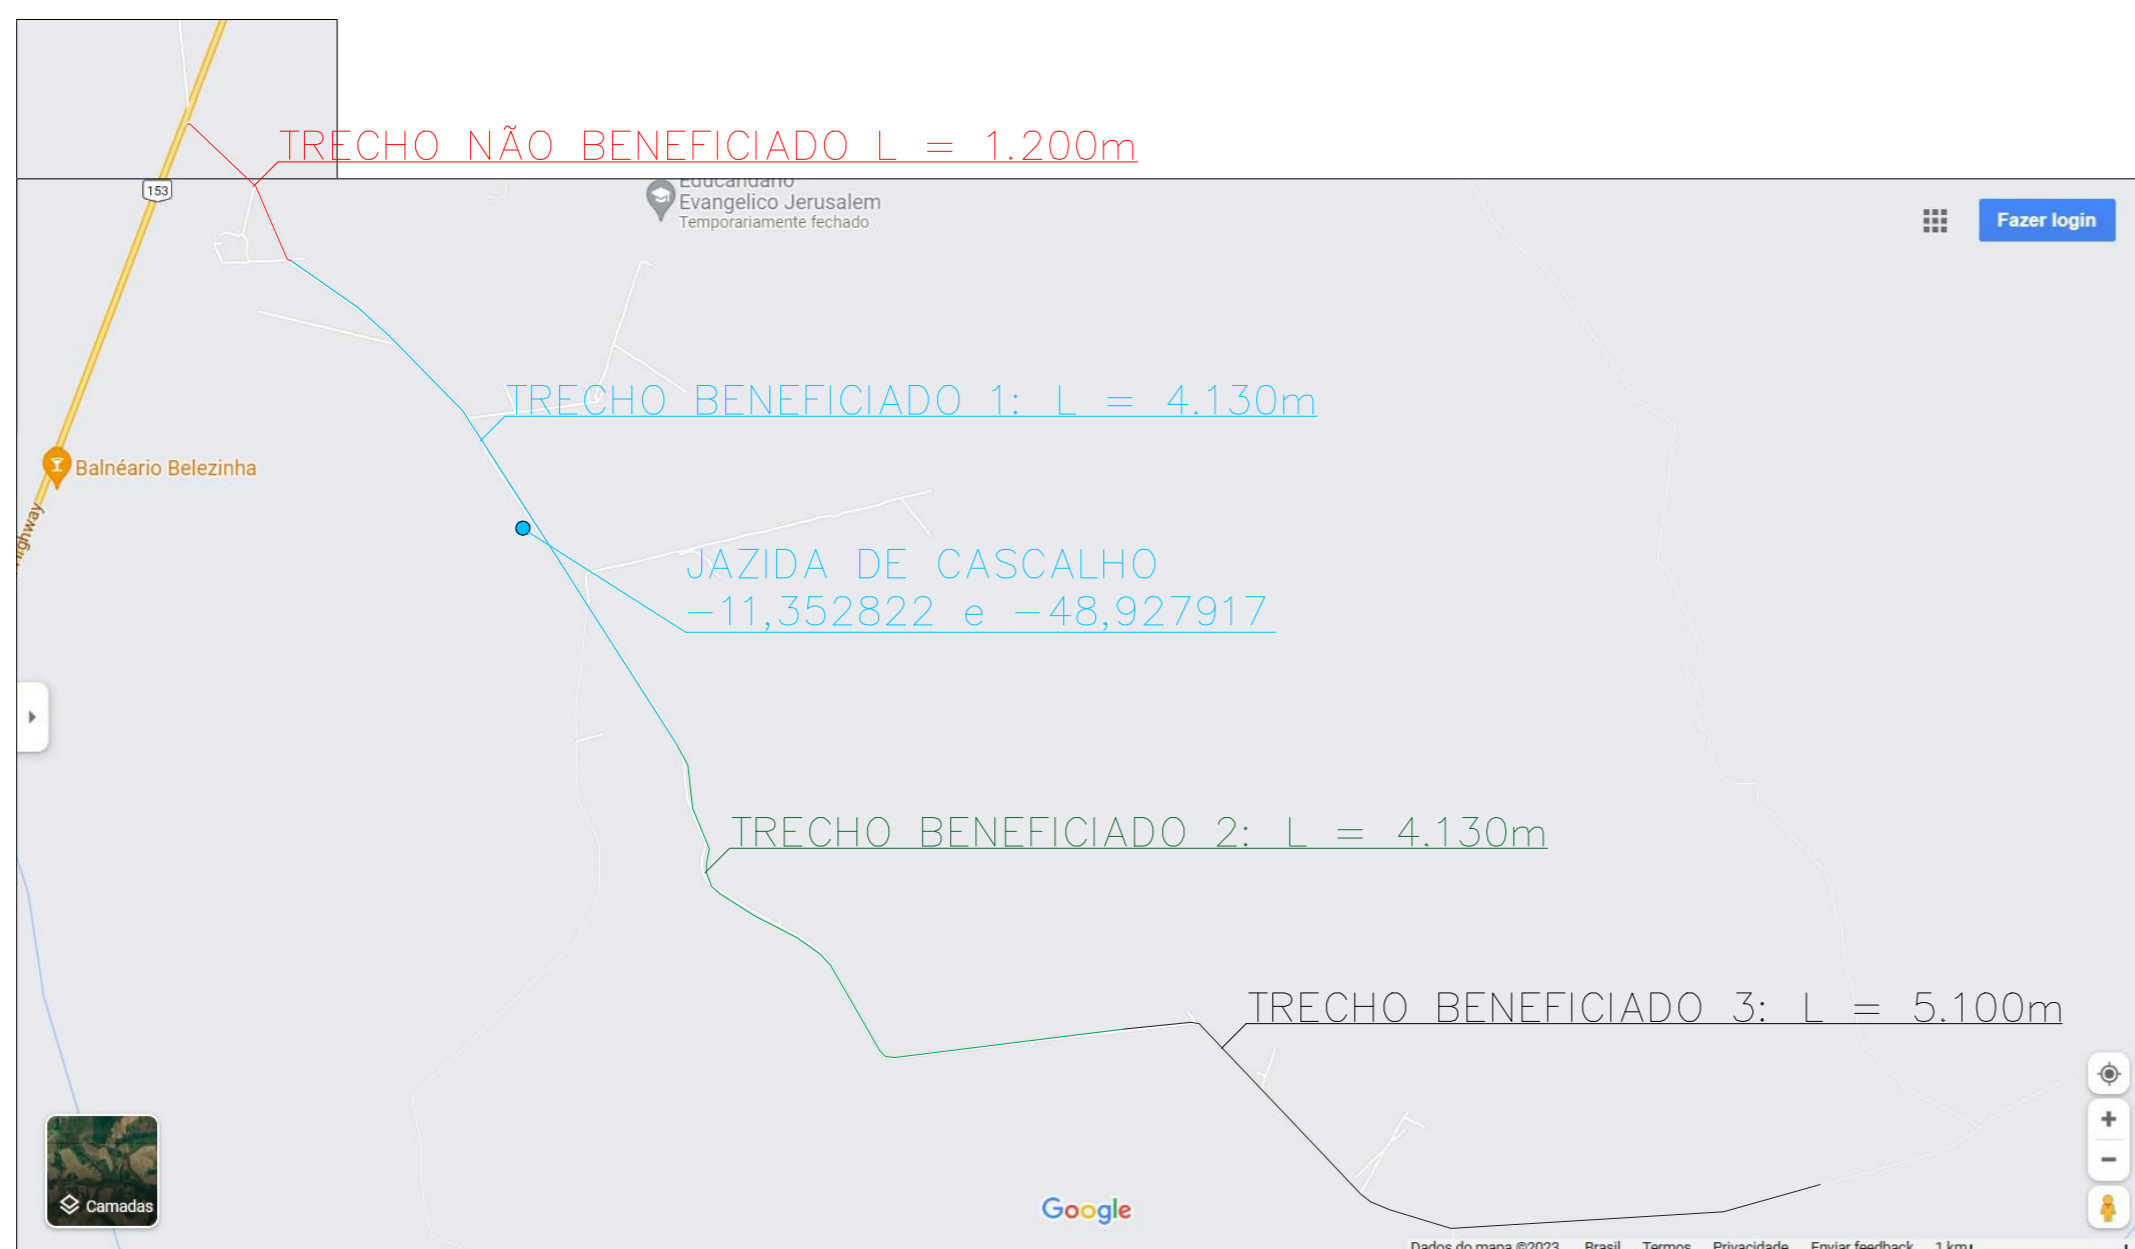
TRECHO NÃO BENEFICIADO L = 1.200m

153

Educandario Evangelico Jerusalem
Temporariamente fechado

Fazer login

TRECHO BENEFICIADO 1: L = 4.130m

Balneário Belezinha

Highway

JAZIDA DE CASCALHO
-11,352822 e -48,927917

TRECHO BENEFICIADO 2: L = 4.130m

TRECHO BENEFICIADO 3: L = 5.100m

Camadas

Google

Dados do mapa ©2023 Brasil Termos Privacidade Enviar feedback 1 km